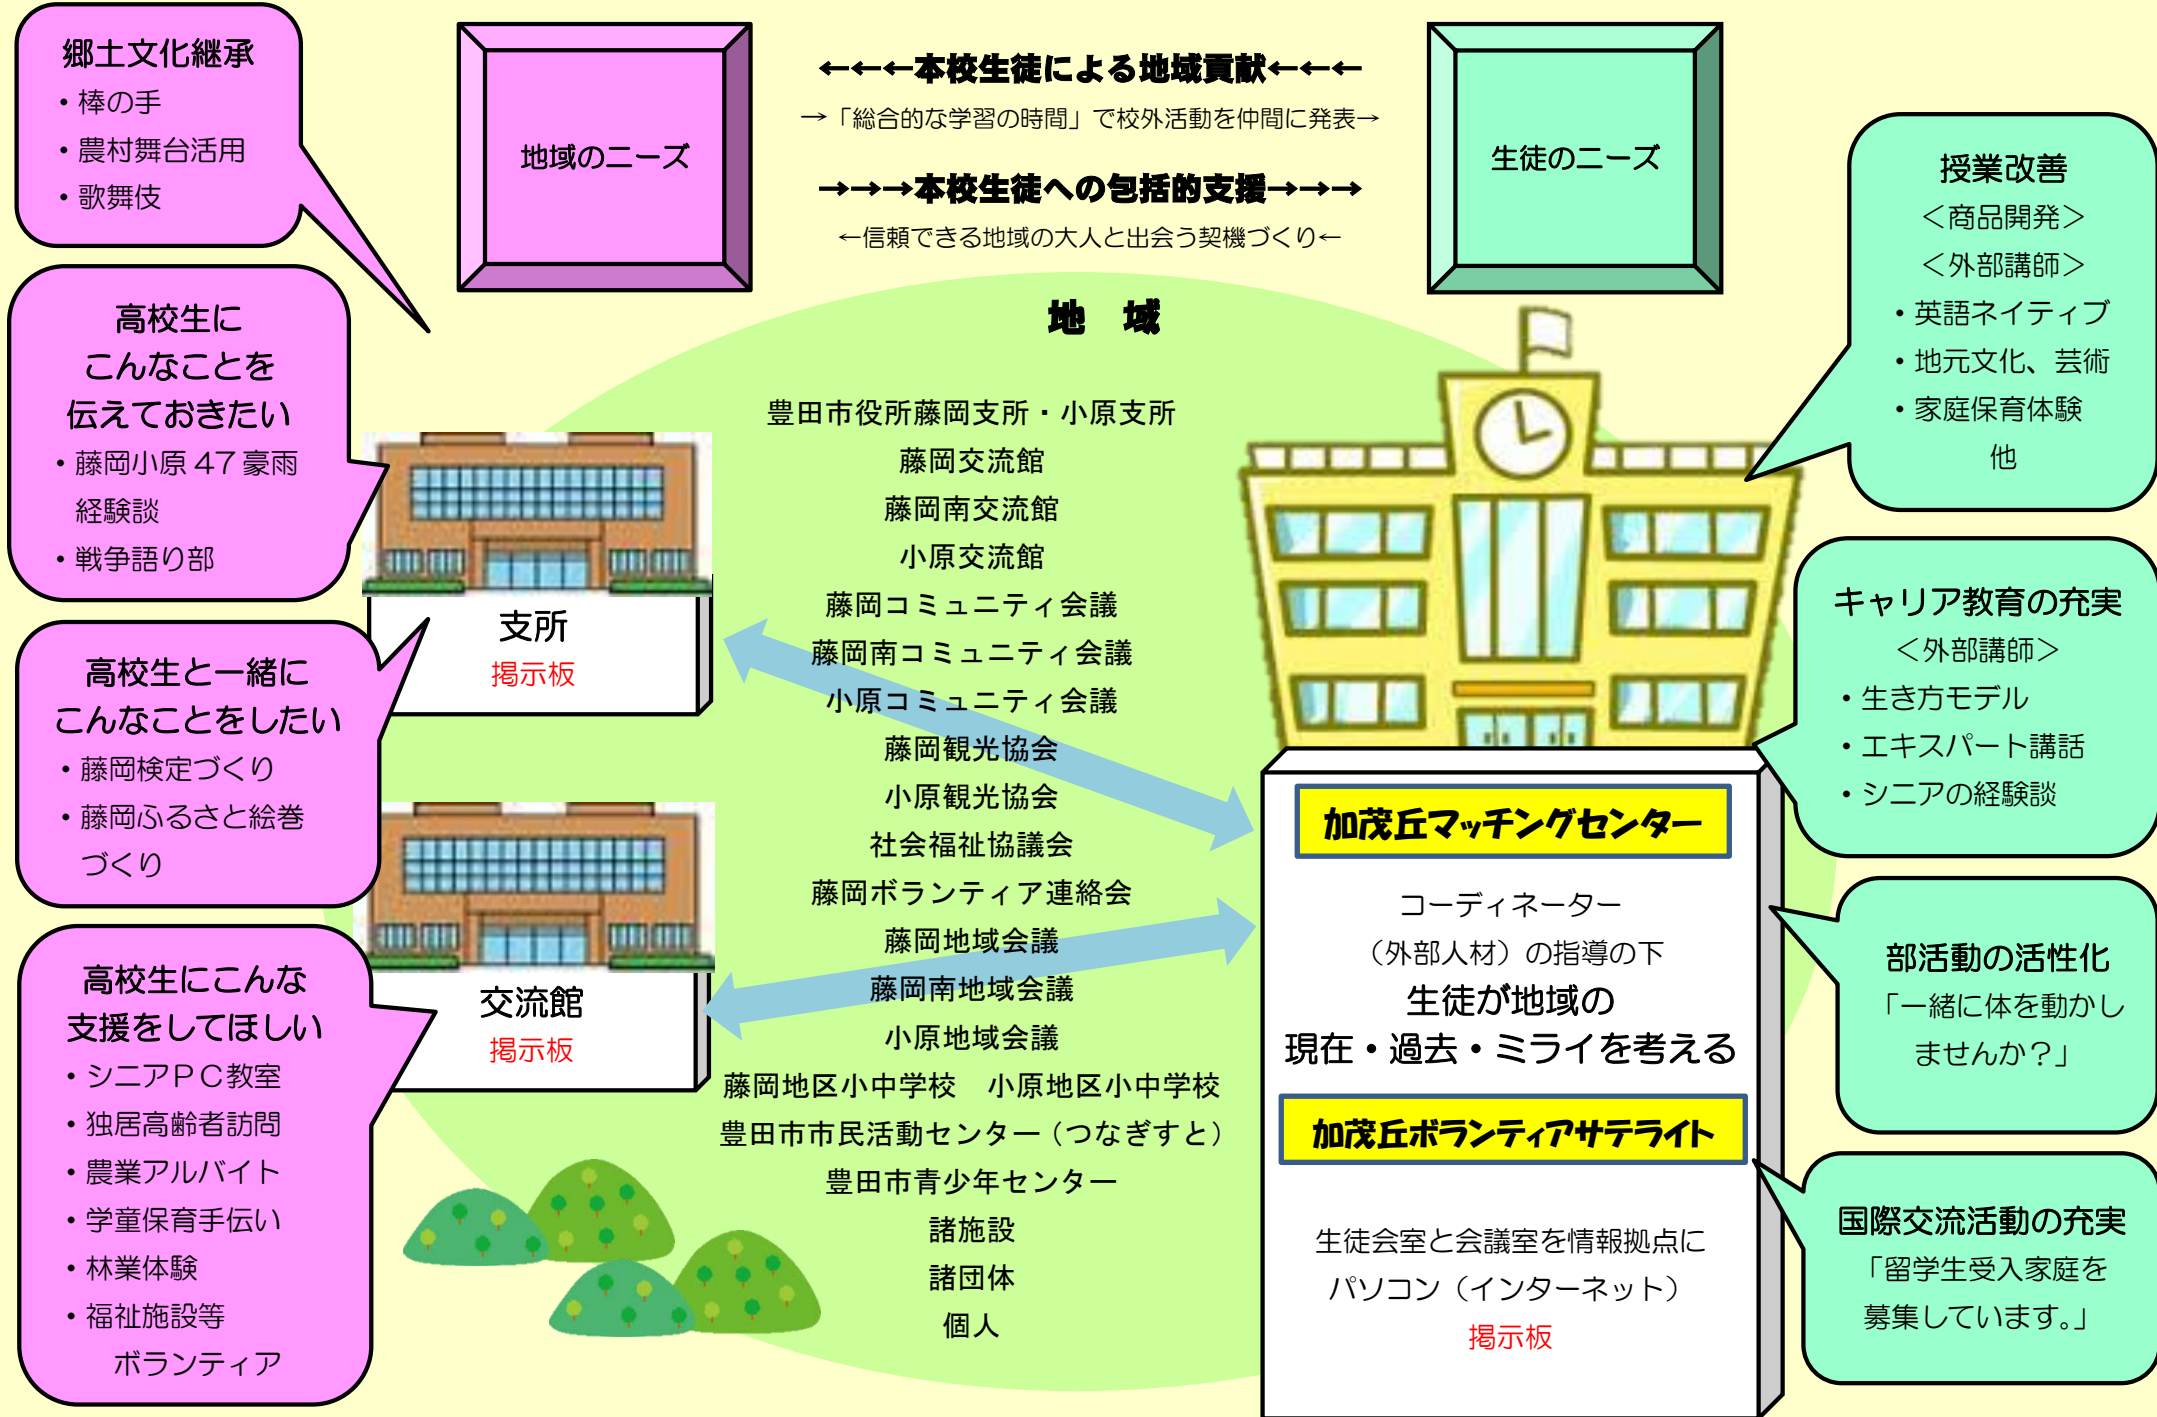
郷土文化継承
・棒の手
・農村舞台活用
・歌舞伎

地域のニーズ

←←←本校生徒による地域貢献←←←
→「総合的な学習の時間」で校外活動を仲間に発表→
→→→本校生徒への包括的支援→→→
←信頼できる地域の大人と出会う契機づくり←

生徒のニーズ

授業改善
＜商品開発＞
＜外部講師＞
・英語ネイティブ
・地元文化、芸術
・家庭保育体験
他

高校生に
こんなことを
伝えておきたい
・藤岡小原 47 豪雨
経験談
・戦争語り部

地　域

豊田市役所藤岡支所・小原支所
藤岡交流館
藤岡南交流館
小原交流館
藤岡コミュニティ会議
藤岡南コミュニティ会議
小原コミュニティ会議
藤岡観光協会
小原観光協会
社会福祉協議会
藤岡ボランティア連絡会
藤岡地域会議
藤岡南地域会議
小原地域会議
藤岡地区小中学校　小原地区小中学校
豊田市市民活動センター（つなぎすと）
豊田市青少年センター
諸施設
諸団体
個人

支所
掲示板

高校生と一緒に
こんなことをしたい
・藤岡検定づくり
・藤岡ふるさと絵巻
づくり

交流館
掲示板

高校生にこんな
支援をしてほしい
・シニアＰＣ教室
・独居高齢者訪問
・農業アルバイト
・学童保育手伝い
・林業体験
・福祉施設等
ボランティア

キャリア教育の充実
＜外部講師＞
・生き方モデル
・エキスパート講話
・シニアの経験談

加茂丘マッチングセンター
コーディネーター
（外部人材）の指導の下
生徒が地域の
現在・過去・ミライを考える

加茂丘ボランティアサテライト
生徒会室と会議室を情報拠点に
パソコン（インターネット）
掲示板

部活動の活性化
「一緒に体を動かし
ませんか？」

国際交流活動の充実
「留学生受入家庭を
募集しています。」